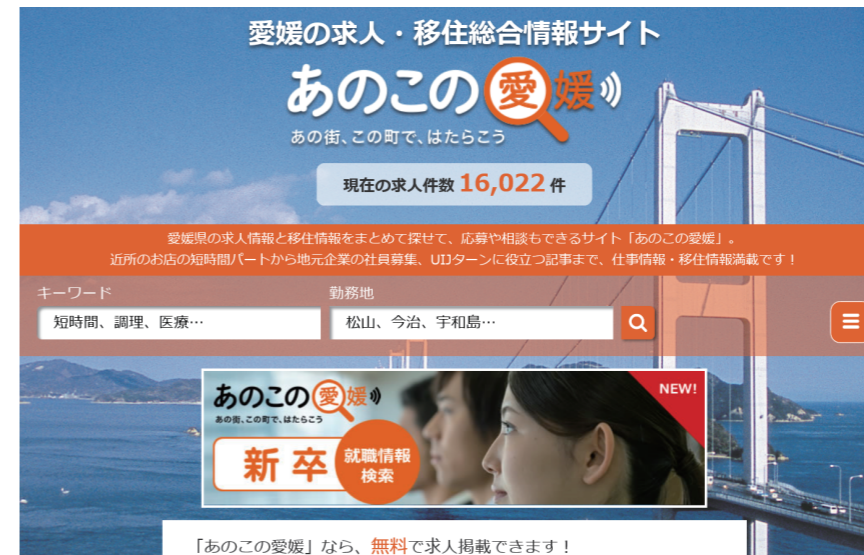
愛媛の求人・移住総合情報サイト

あのこの愛媛

あの街、この町で、はたらこう

現在の求人件数 16,022 件

愛媛県の求人情報と移住情報をまとめて探せて、応募や相談もできるサイト「あのこの愛媛」。
近所のお店の短時間パートから地元企業の社員募集、UIJターンに役立つ記事まで、仕事情報・移住情報満載です！

キーワード
短時間、調理、医療…

勤務地
松山、今治、宇和島…

あのこの愛媛
あの街、この町で、はたらこう
NEW!
新卒
就職情報検索

「あのこの愛媛」なら、無料で求人掲載できます！